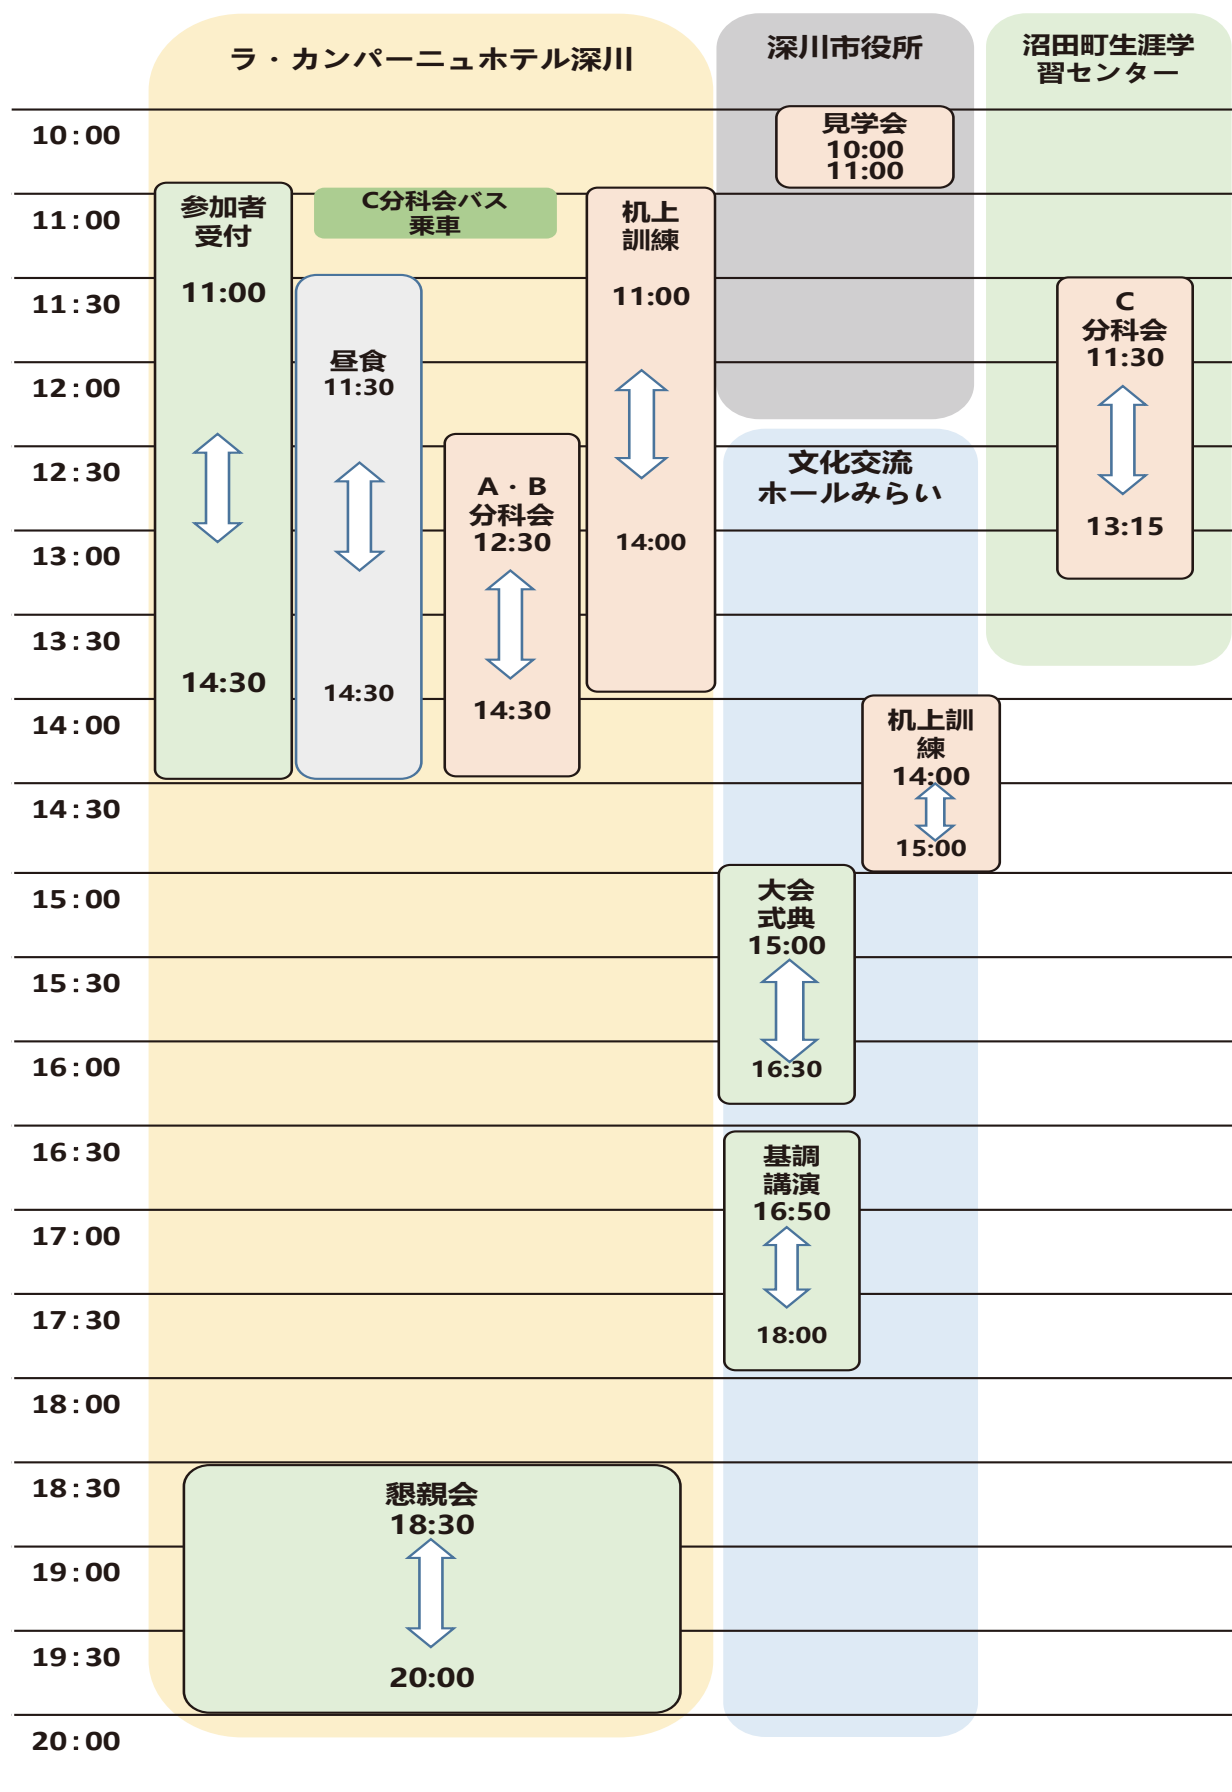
ラ・カンパーニュホテル深川

深川市役所

沼田町生涯学習センター

10:00
11:00
11:30
12:00
12:30
13:00
13:30
14:00
14:30
15:00
15:30
16:00
16:30
17:00
17:30
18:00
18:30
19:00
19:30
20:00

見学会
10:00
11:00

参加者受付
11:00
14:30

C分科会バス乗車

昼食
11:30
14:30

A・B分科会
12:30
14:30

机上訓練
11:00
14:00

C分科会
11:30
13:15

文化交流ホールみらい

机上訓練
14:00
15:00

大会式典
15:00
16:30

基調講演
16:50
18:00

懇親会
18:30
20:00